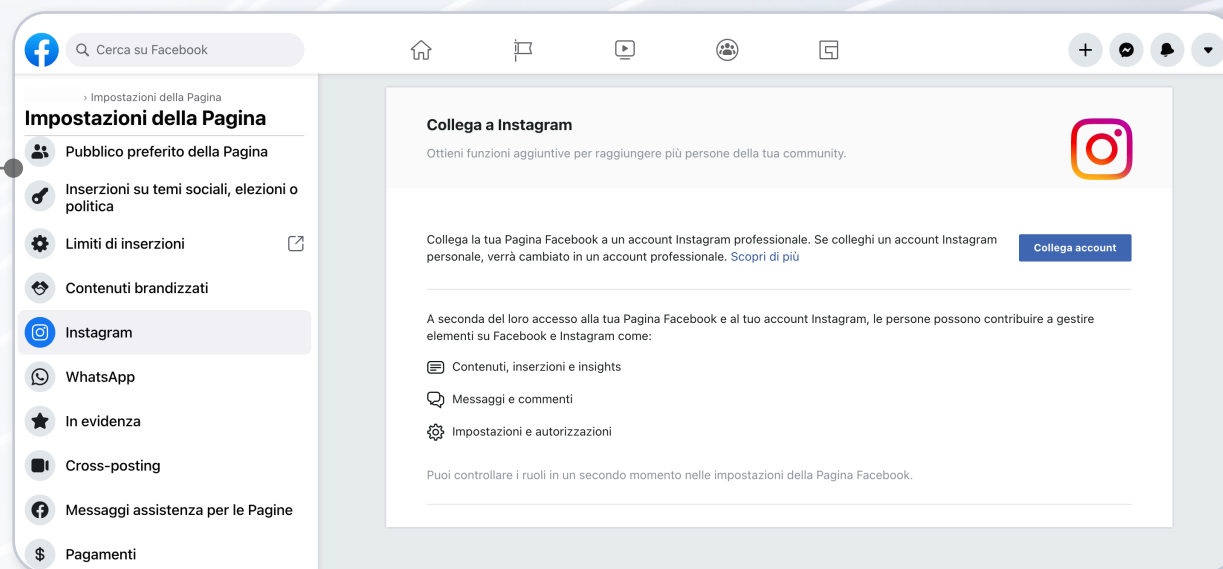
Cerca su Facebook

› Impostazioni della Pagina
Impostazioni della Pagina

Pubblico preferito della Pagina
Inserzioni su temi sociali, elezioni o politica
Limiti di inserzioni
Contenuti brandizzati
Instagram
WhatsApp
In evidenza
Cross-posting
Messaggi assistenza per le Pagine
Pagamenti

Collega a Instagram
Ottieni funzioni aggiuntive per raggiungere più persone della tua community.

Collega la tua Pagina Facebook a un account Instagram professionale. Se colleghi un account Instagram personale, verrà cambiato in un account professionale. Scopri di più

Collega account

A seconda del loro accesso alla tua Pagina Facebook e al tuo account Instagram, le persone possono contribuire a gestire elementi su Facebook e Instagram come:

Contenuti, inserzioni e insights

Messaggi e commenti

Impostazioni e autorizzazioni

Puoi controllare i ruoli in un secondo momento nelle impostazioni della Pagina Facebook.